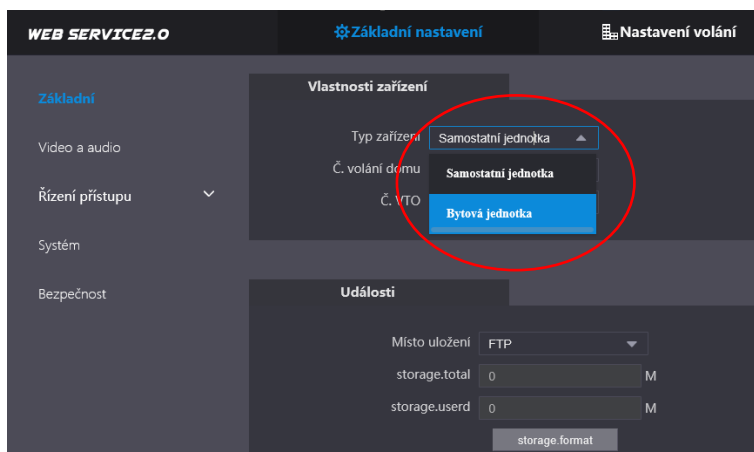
WEB SERVICE2.0

Základní nastavení

Nastavení volání

Základní

Video a audio

Řízení přístupu

Systém

Bezpečnost

Vlastnosti zařízení

Typ zařízení Samostatní jednotka

Č. volání domu

Č. VTO

Samostatní jednotka

Bytová jednotka

Události

Místo uložení FTP

storage.total 0 M

storage.userd 0 M

storage.format